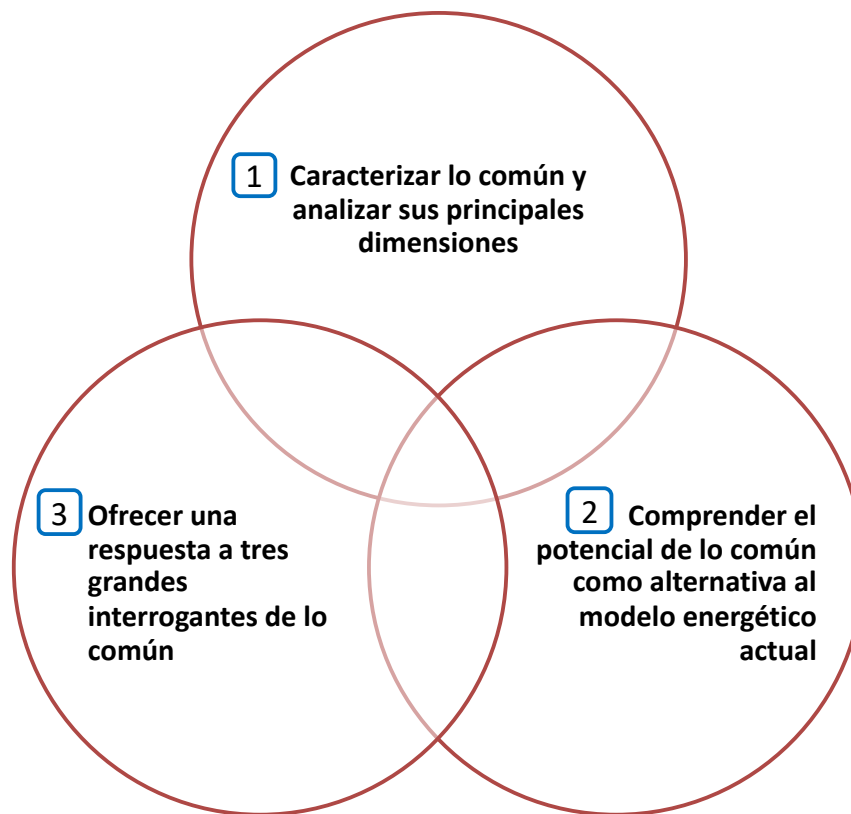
1 Caracterizar lo común y analizar sus principales dimensiones

3 Ofrecer una respuesta a tres grandes interrogantes de lo común

2 Comprender el potencial de lo común como alternativa al modelo energético actual